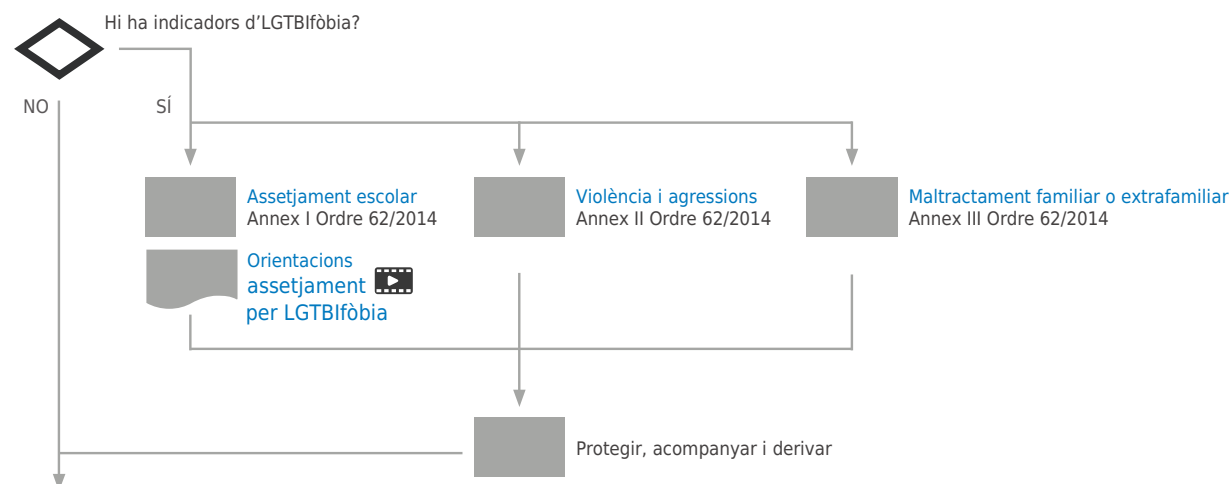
Hi ha indicadors d’LGTBIfòbia?

NO

SÍ

Assetjament escolar
Annex I Ordre 62/2014

Violència i agressions
Annex II Ordre 62/2014

Maltractament familiar o extrafamiliar
Annex III Ordre 62/2014

Orientacions
assetjament
per LGTBIfòbia

Protegir, acompanyar i derivar